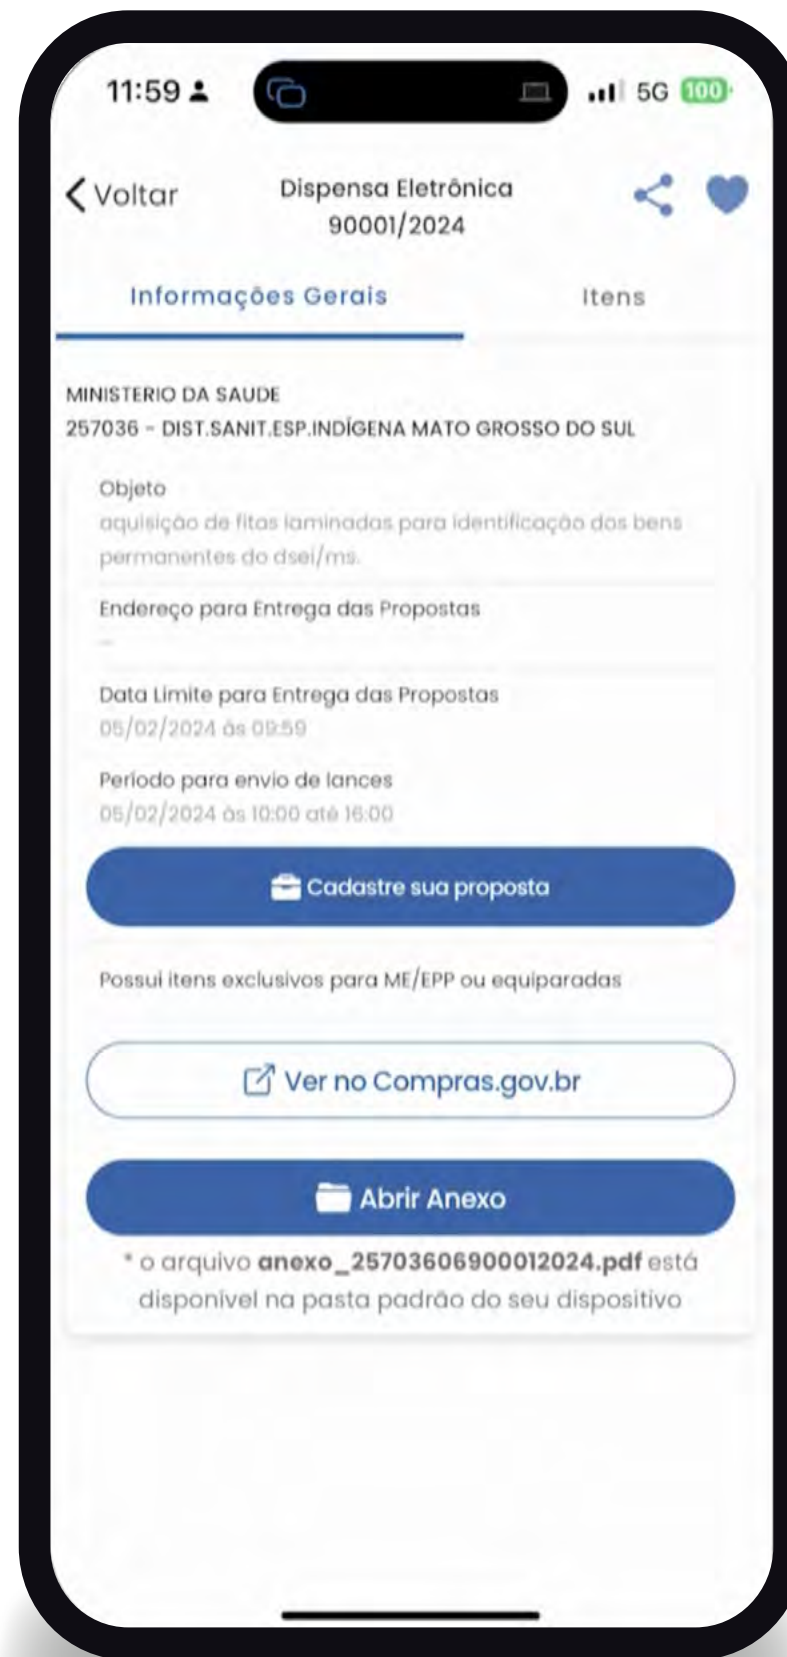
11:59

5G 100

Voltar

Dispensa Eletrônica 90001/2024

Informações Gerais

Itens

MINISTERIO DA SAUDE
257036 - DIST.SANIT.ESP.INDÍGENA MATO GROSSO DO SUL

Objeto
aquisição de fitas laminadas para identificação dos bens permanentes do dsei/ms.

Endereço para Entrega das Propostas
-

Data Limite para Entrega das Propostas
05/02/2024 às 09:59

Período para envio de lances
05/02/2024 às 10:00 até 16:00

Cadastre sua proposta

Possui itens exclusivos para ME/EPP ou equiparadas

Ver no Compras.gov.br

Abrir Anexo

* o arquivo **anexo_25703606900012024.pdf** está disponível na pasta padrão do seu dispositivo